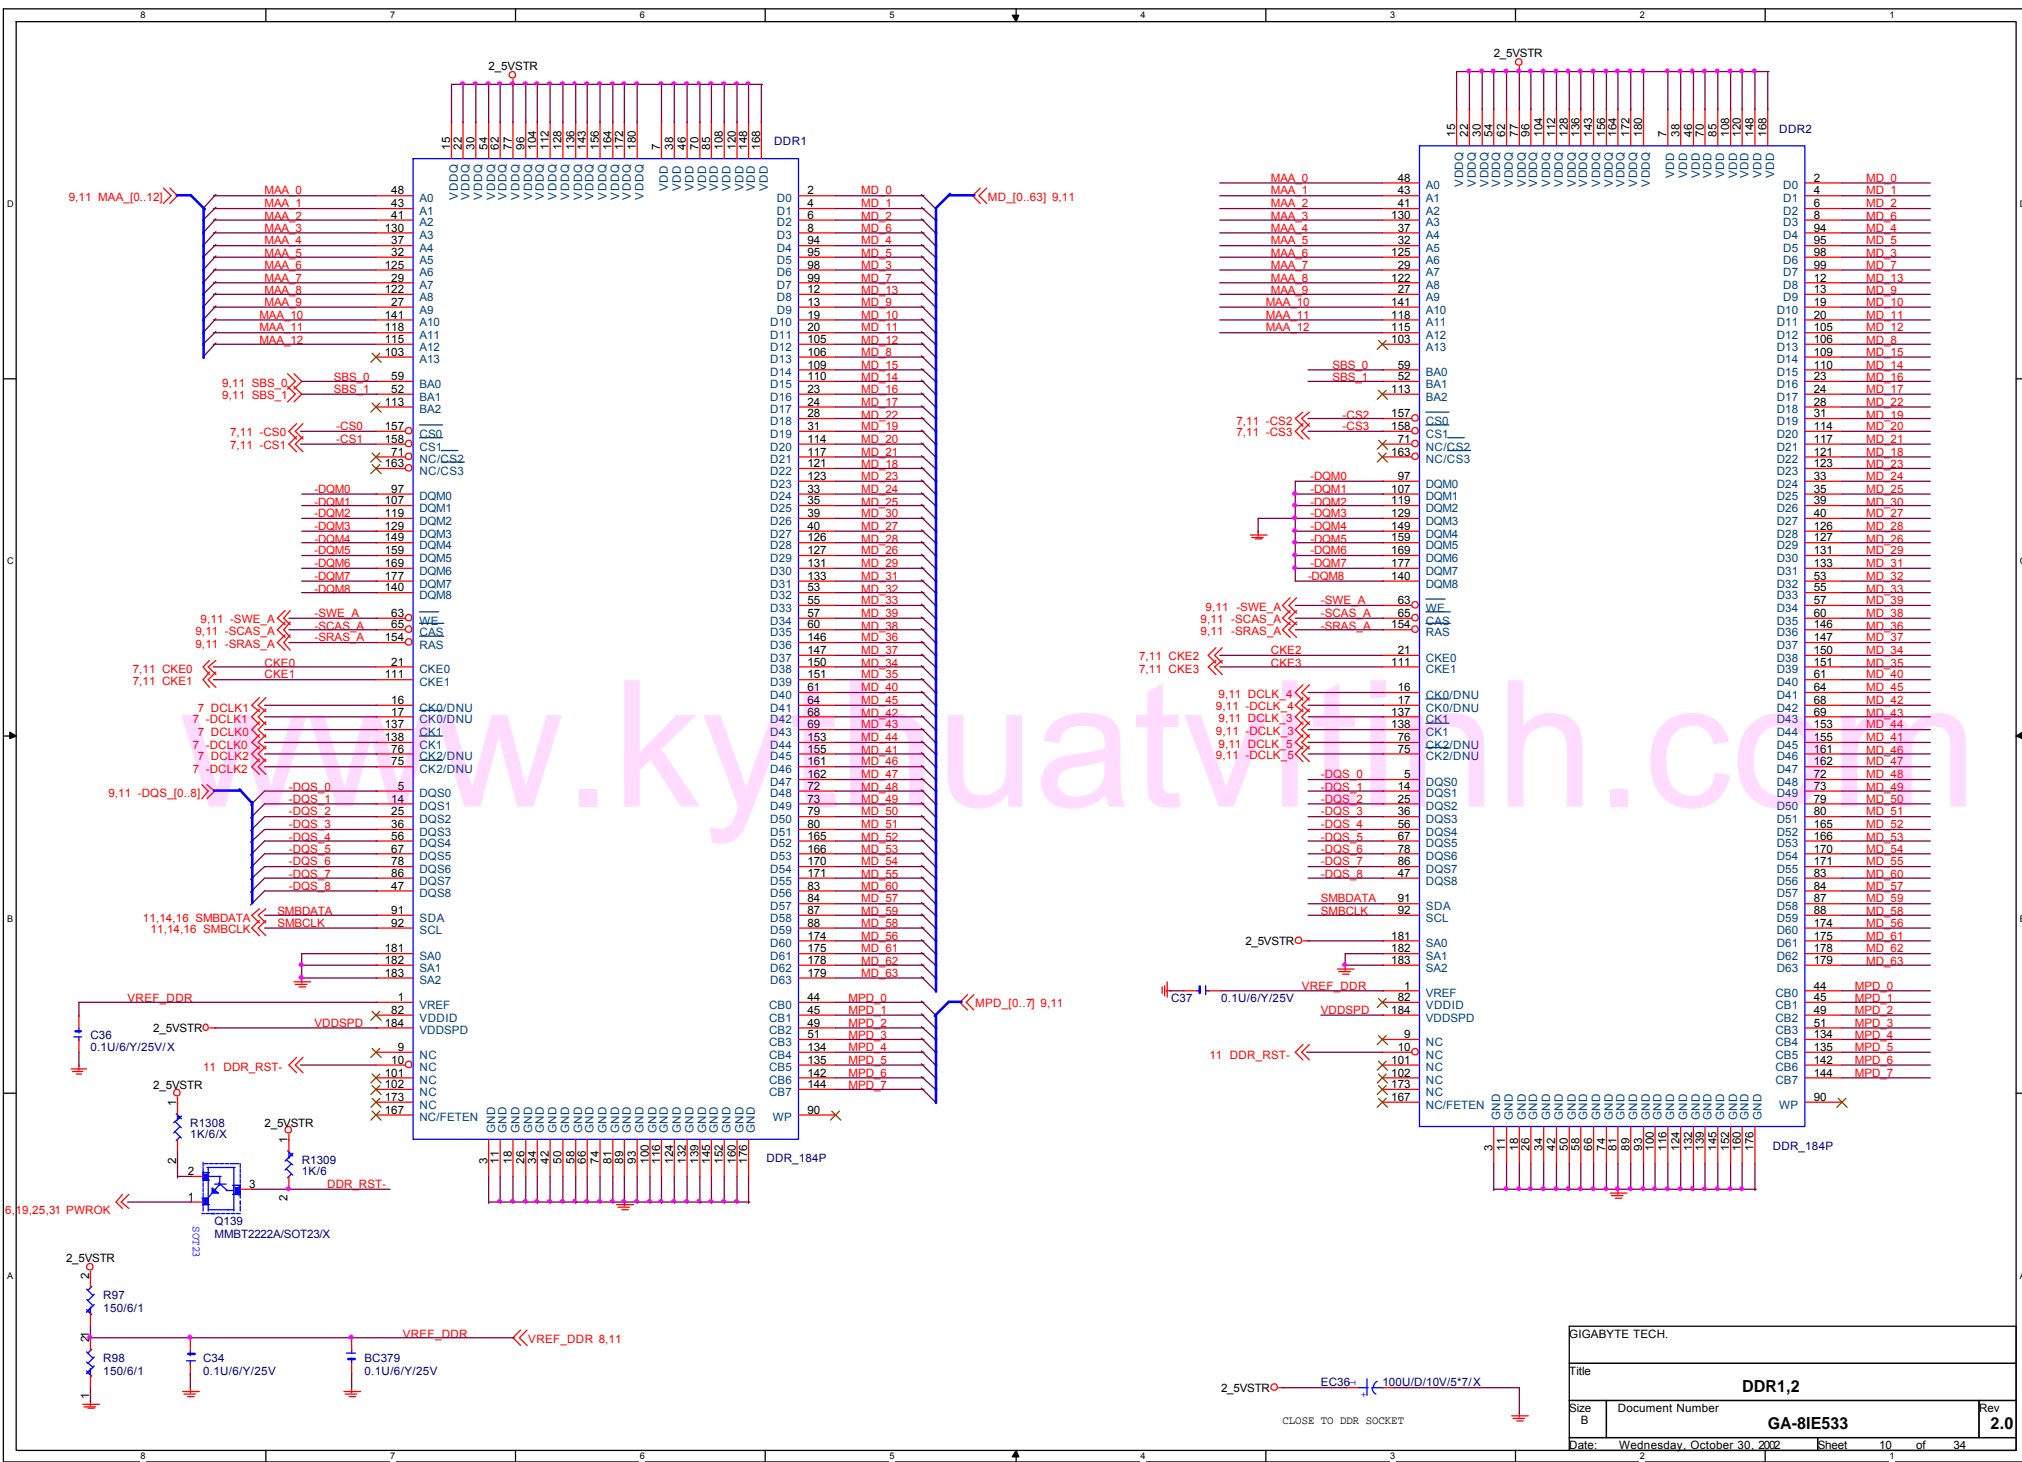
8 7 6 5 4 3 2 1

2_5VSTR

15 22 30 54 62 77 96 104 112 128 136 143 156 164 172 180 7 38 46 70 85 108 120 148 168

DDR1

VDDQ VDDQ VDDQ VDDQ VDDQ VDDQ VDDQ VDDQ VDDQ VDDQ VDDQ VDDQ VDDQ VDDQ VDDQ VDDQ VDD VDD VDD VDD VDD VDD VDD VDD VDD

9,11 MAA_[0..12]

MAA_0 48 A0
MAA_1 43 A1
MAA_2 41 A2
MAA_3 130 A3
MAA_4 37 A4
MAA_5 32 A5
MAA_6 125 A6
MAA_7 29 A7
MAA_8 122 A8
MAA_9 27 A9
MAA_10 141 A10
MAA_11 118 A11
MAA_12 115 A12
103 A13

9,11 SBS_0 SBS_0 59 BA0
9,11 SBS_1 SBS_1 52 BA1
113 BA2

7,11 -CS0 -CS0 157 CS0
7,11 -CS1 -CS1 158 CS1
71 NC/CS2
163 NC/CS3

-DQM0 97 DQM0
-DQM1 107 DQM1
-DQM2 119 DQM2
-DQM3 129 DQM3
-DQM4 149 DQM4
-DQM5 159 DQM5
-DQM6 169 DQM6
-DQM7 177 DQM7
-DQM8 140 DQM8

9,11 -SWE_A -SWE_A 63 WE
9,11 -SCAS_A -SCAS_A 65 CAS
9,11 -SRAS_A -SRAS_A 154 RAS

7,11 CKE0 CKE0 21 CKE0
7,11 CKE1 CKE1 111 CKE1

7 DCLK1 16 CK0/DNU
7 -DCLK1 17 CK0/DNU
7 DCLK0 137 CK1
7 -DCLK0 138 CK1
7 DCLK2 76 CK2/DNU
7 -DCLK2 75 CK2/DNU

9,11 -DQS_[0..8]
-DQS_0 5 DQS0
-DQS_1 14 DQS1
-DQS_2 25 DQS2
-DQS_3 36 DQS3
-DQS_4 56 DQS4
-DQS_5 67 DQS5
-DQS_6 78 DQS6
-DQS_7 86 DQS7
-DQS_8 47 DQS8

11,14,16 SMBDATA SMBDATA 91 SDA
11,14,16 SMBCLK SMBCLK 92 SCL

181 SA0
182 SA1
183 SA2

VREF_DDR 1 VREF
82 VDDID
2_5VSTR VDDSPD 184 VDDSPD
C36 0.1U/6/Y/25V/X

11 DDR_RST- 9 NC
10 NC
101 NC
102 NC
173 NC
167 NC/FETEN

D0 2 MD_0
D1 4 MD_1
D2 6 MD_2
D3 8 MD_6
D4 94 MD_4
D5 95 MD_5
D6 98 MD_3
D7 99 MD_7
D8 12 MD_13
D9 13 MD_9
D10 19 MD_10
D11 20 MD_11
D12 105 MD_12
D13 106 MD_8
D14 109 MD_15
D15 110 MD_14
D16 23 MD_16
D17 24 MD_17
D18 28 MD_22
D19 31 MD_19
D20 114 MD_20
D21 117 MD_21
D22 121 MD_18
D23 123 MD_23
D24 33 MD_24
D25 35 MD_25
D26 39 MD_30
D27 40 MD_27
D28 126 MD_28
D29 127 MD_26
D30 131 MD_29
D31 133 MD_31
D32 53 MD_32
D33 55 MD_33
D34 57 MD_39
D35 60 MD_38
D36 146 MD_36
D37 147 MD_37
D38 150 MD_34
D39 151 MD_35
D40 61 MD_40
D41 64 MD_45
D42 68 MD_42
D43 69 MD_43
D44 153 MD_44
D45 155 MD_41
D46 161 MD_46
D47 162 MD_47
D48 72 MD_48
D49 73 MD_49
D50 79 MD_50
D51 80 MD_51
D52 165 MD_52
D53 166 MD_53
D54 170 MD_54
D55 171 MD_55
D56 83 MD_60
D57 84 MD_57
D58 87 MD_59
D59 88 MD_58
D60 174 MD_56
D61 175 MD_61
D62 178 MD_62
D63 179 MD_63

MD_[0..63] 9,11

CB0 44 MPD_0
CB1 45 MPD_1
CB2 49 MPD_2
CB3 51 MPD_3
CB4 134 MPD_4
CB5 135 MPD_5
CB6 142 MPD_6
CB7 144 MPD_7
WP 90

MPD_[0..7] 9,11

GND GND GND GND GND GND GND GND GND GND GND GND GND GND GND GND GND GND GND GND GND
3 11 18 26 34 42 50 58 66 74 81 89 93 100 116 124 132 139 145 152 160 176

DDR_184P

2_5VSTR
R1308 1K/6/X
2_5VSTR
R1309 1K/6
DDR_RST-
6,19,25,31 PWROK
Q139 MMBT2222A/SOT23/X
SOT23

2_5VSTR
R97 150/6/1
R98 150/6/1
C34 0.1U/6/Y/25V
BC379 0.1U/6/Y/25V
VREF_DDR
VREF_DDR 8,11

2_5VSTR

15 22 30 54 62 77 96 104 112 128 136 143 156 164 172 180 7 38 46 70 85 108 120 148 168

DDR2

VDDQ VDDQ VDDQ VDDQ VDDQ VDDQ VDDQ VDDQ VDDQ VDDQ VDDQ VDDQ VDDQ VDDQ VDDQ VDDQ VDD VDD VDD VDD VDD VDD VDD VDD VDD

MAA_0 48 A0
MAA_1 43 A1
MAA_2 41 A2
MAA_3 130 A3
MAA_4 37 A4
MAA_5 32 A5
MAA_6 125 A6
MAA_7 29 A7
MAA_8 122 A8
MAA_9 27 A9
MAA_10 141 A10
MAA_11 118 A11
MAA_12 115 A12
103 A13

SBS_0 59 BA0
SBS_1 52 BA1
113 BA2

7,11 -CS2 -CS2 157 CS0
7,11 -CS3 -CS3 158 CS1
71 NC/CS2
163 NC/CS3

-DQM0 97 DQM0
-DQM1 107 DQM1
-DQM2 119 DQM2
-DQM3 129 DQM3
-DQM4 149 DQM4
-DQM5 159 DQM5
-DQM6 169 DQM6
-DQM7 177 DQM7
-DQM8 140 DQM8

9,11 -SWE_A -SWE_A 63 WE
9,11 -SCAS_A -SCAS_A 65 CAS
9,11 -SRAS_A -SRAS_A 154 RAS

7,11 CKE2 CKE2 21 CKE0
7,11 CKE3 CKE3 111 CKE1

9,11 DCLK_4 16 CK0/DNU
9,11 -DCLK_4 17 CK0/DNU
9,11 DCLK_3 137 CK1
9,11 -DCLK_3 138 CK1
9,11 DCLK_5 76 CK2/DNU
9,11 -DCLK_5 75 CK2/DNU

-DQS_0 5 DQS0
-DQS_1 14 DQS1
-DQS_2 25 DQS2
-DQS_3 36 DQS3
-DQS_4 56 DQS4
-DQS_5 67 DQS5
-DQS_6 78 DQS6
-DQS_7 86 DQS7
-DQS_8 47 DQS8

SMBDATA 91 SDA
SMBCLK 92 SCL

2_5VSTR 181 SA0
182 SA1
183 SA2

C37 0.1U/6/Y/25V VREF_DDR 1 VREF
82 VDDID
VDDSPD 184 VDDSPD

11 DDR_RST- 9 NC
10 NC
101 NC
102 NC
173 NC
167 NC/FETEN

D0 2 MD_0
D1 4 MD_1
D2 6 MD_2
D3 8 MD_6
D4 94 MD_4
D5 95 MD_5
D6 98 MD_3
D7 99 MD_7
D8 12 MD_13
D9 13 MD_9
D10 19 MD_10
D11 20 MD_11
D12 105 MD_12
D13 106 MD_8
D14 109 MD_15
D15 110 MD_14
D16 23 MD_16
D17 24 MD_17
D18 28 MD_22
D19 31 MD_19
D20 114 MD_20
D21 117 MD_21
D22 121 MD_18
D23 123 MD_23
D24 33 MD_24
D25 35 MD_25
D26 39 MD_30
D27 40 MD_27
D28 126 MD_28
D29 127 MD_26
D30 131 MD_29
D31 133 MD_31
D32 53 MD_32
D33 55 MD_33
D34 57 MD_39
D35 60 MD_38
D36 146 MD_36
D37 147 MD_37
D38 150 MD_34
D39 151 MD_35
D40 61 MD_40
D41 64 MD_45
D42 68 MD_42
D43 69 MD_43
D44 153 MD_44
D45 155 MD_41
D46 161 MD_46
D47 162 MD_47
D48 72 MD_48
D49 73 MD_49
D50 79 MD_50
D51 80 MD_51
D52 165 MD_52
D53 166 MD_53
D54 170 MD_54
D55 171 MD_55
D56 83 MD_60
D57 84 MD_57
D58 87 MD_59
D59 88 MD_58
D60 174 MD_56
D61 175 MD_61
D62 178 MD_62
D63 179 MD_63

CB0 44 MPD_0
CB1 45 MPD_1
CB2 49 MPD_2
CB3 51 MPD_3
CB4 134 MPD_4
CB5 135 MPD_5
CB6 142 MPD_6
CB7 144 MPD_7
WP 90

GND GND GND GND GND GND GND GND GND GND GND GND GND GND GND GND GND GND GND GND GND
3 11 18 26 34 42 50 58 66 74 81 89 93 100 116 124 132 139 145 152 160 176

DDR_184P

2_5VSTR EC36 100U/D/10V/5*7/X
CLOSE TO DDR SOCKET

www.kythuatvitinh.com

GIGABYTE TECH.
Title
DDR1,2
Size B Document Number GA-8IE533 Rev 2.0
Date: Wednesday, October 30, 2002 Sheet 10 of 34